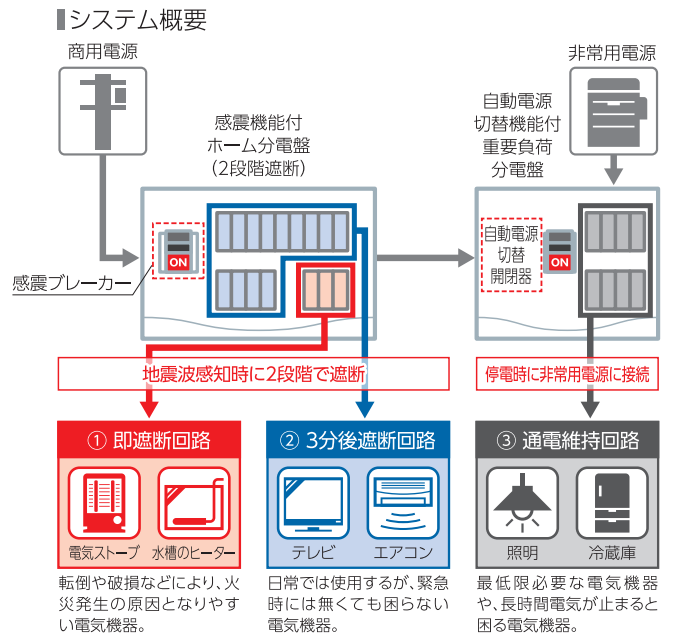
システム概要

商用電源

感震機能付
ホーム分電盤
（2段階遮断）

感震ブレーカー

ON

自動電源
切替機能付
重要負荷
分電盤

非常用電源

自動電源
切替
開閉器

ON

地震波感知時に2段階で遮断

停電時に非常用電源に接続

① 即遮断回路

電気ストーブ　水槽のヒーター

転倒や破損などにより、火災発生の原因となりやすい電気機器。

② 3分後遮断回路

テレビ　エアコン

日常では使用するが、緊急時には無くても困らない電気機器。

③ 通電維持回路

照明　冷蔵庫

最低限必要な電気機器や、長時間電気が止まると困る電気機器。